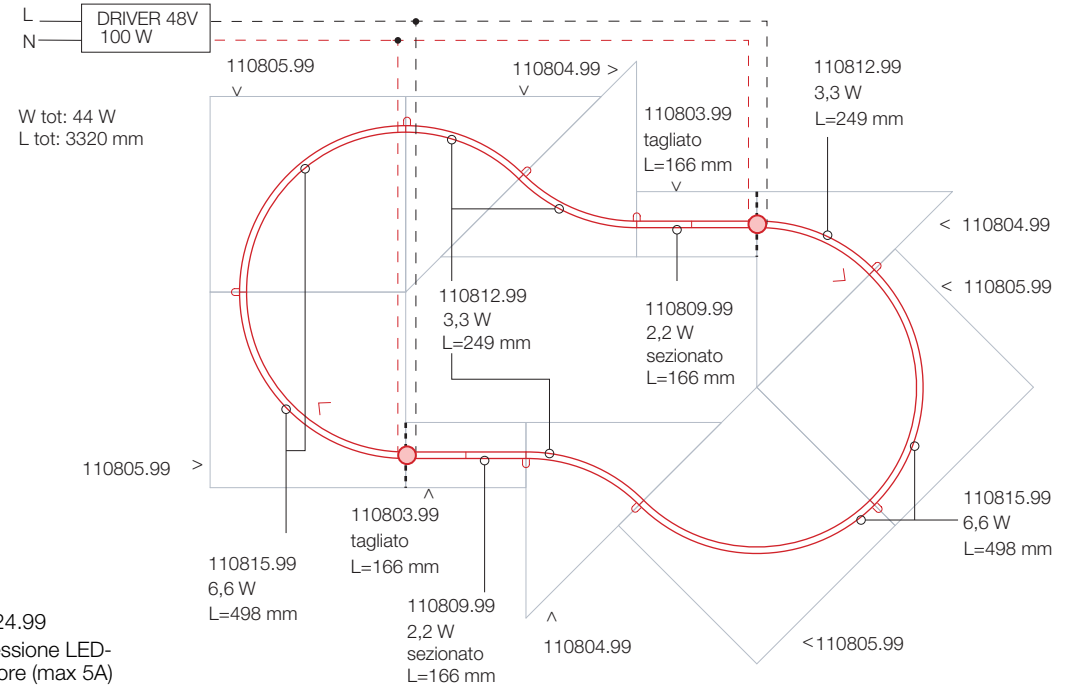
L
N
DRIVER 48V
100 W

110805.99
v

110804.99 >
v

110812.99
3,3 W
L=249 mm

W tot: 44 W
L tot: 3320 mm

110803.99
tagliato
L=166 mm
v

< 110804.99

< 110805.99

110812.99
3,3 W
L=249 mm

110809.99
2,2 W
sezionato
L=166 mm

110805.99 >

^
110803.99
tagliato
L=166 mm

110815.99
6,6 W
L=498 mm

110815.99
6,6 W
L=498 mm

110809.99
2,2 W
sezionato
L=166 mm

^
110804.99

<110805.99

24.99
ssione LED-
ore (max 5A)